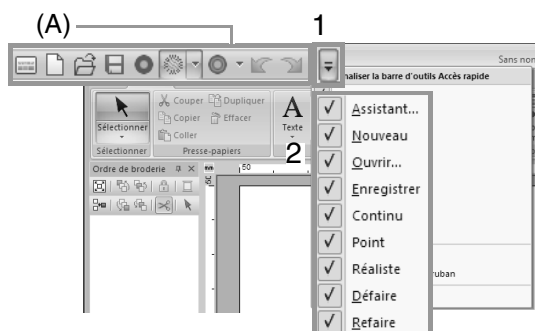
(A)

1

Sans nom

naliser la barre d'outils Accès rapide

Couper Dupliquer

Copier Effacer

Sélectionner

Coller

Texte

Sélectionner

Presse-papiers

2

Ordre de broderie

50

Assistant...

Nouveau

Ouvrir...

Enregistrer

Continu

Point

Réaliste

Défaire

Refaire

ruban